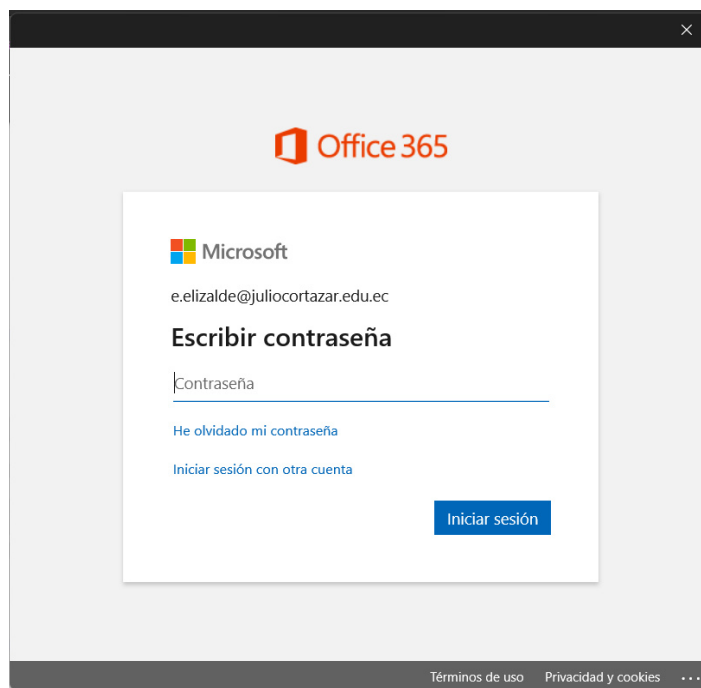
×

Office 365

Microsoft

e.elizalde@juliocortazar.edu.ec

Escribir contraseña

Contraseña

He olvidado mi contraseña

Iniciar sesión con otra cuenta

Iniciar sesión

Términos de uso Privacidad y cookies ...